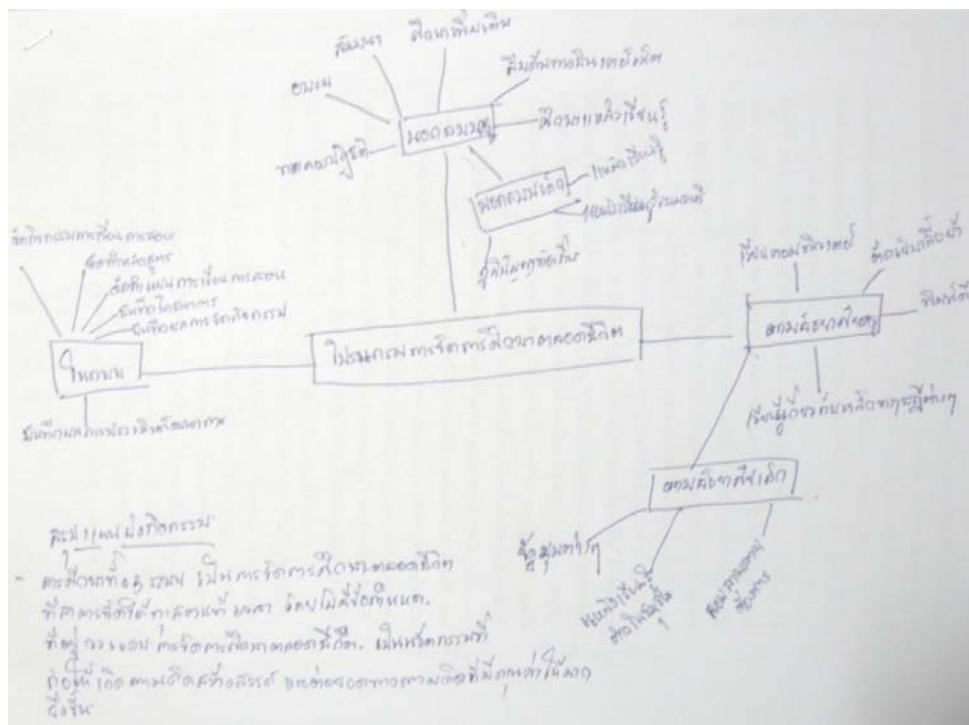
อบรม

สัมมนา

ศึกษาเพิ่มเติม

สืบค้นทางอินเทอร์เน็ต

ศึกษาแหล่งเรียนรู้

ทดลองปฏิบัติ

นอกตำราเรียน

นอกตำราเด็ก

แหล่งเรียนรู้

แหล่งเรียนรู้ในชุมชน

ภูมิปัญญาท้องถิ่น

จัดทำกระบวนการเรียนการสอน

จัดทำหลักสูตร

จัดทำแผนการเรียนการสอน

บันทึกโครงการ

บันทึกผลการจัดกิจกรรม

ในตำรา

บันทึกผลการประเมินโครงการ

โปรแกรมการจัดการศึกษาตลอดชีวิต

ใช้คอมพิวเตอร์

ติดต่อสื่อสาร

พิมพ์

ตามความสนใจ

เรียนรู้เกี่ยวกับหลักทฤษฎีต่างๆ

ตามความถนัดเด็ก

ซื้อสื่อต่างๆ

หนังสือเรียนรู้ด้วยตนเอง

ตามความสามารถของเด็ก

สรุป แผนผังกิจกรรม

- ตรงนี้หมายถึง ภาพรวมของโปรแกรมการจัดการศึกษาตลอดชีวิต ที่สามารถจัดได้ทั้งในตำราและนอกตำรา โดยไม่มีข้อกำหนด ที่อยู่ในระบบ การจัดการศึกษาตลอดชีวิต เป็นหลักการที่ก่อให้เกิดความคิดสร้างสรรค์ และต่อยอดทางความคิดที่มีคุณค่าให้มาก ยิ่งขึ้น